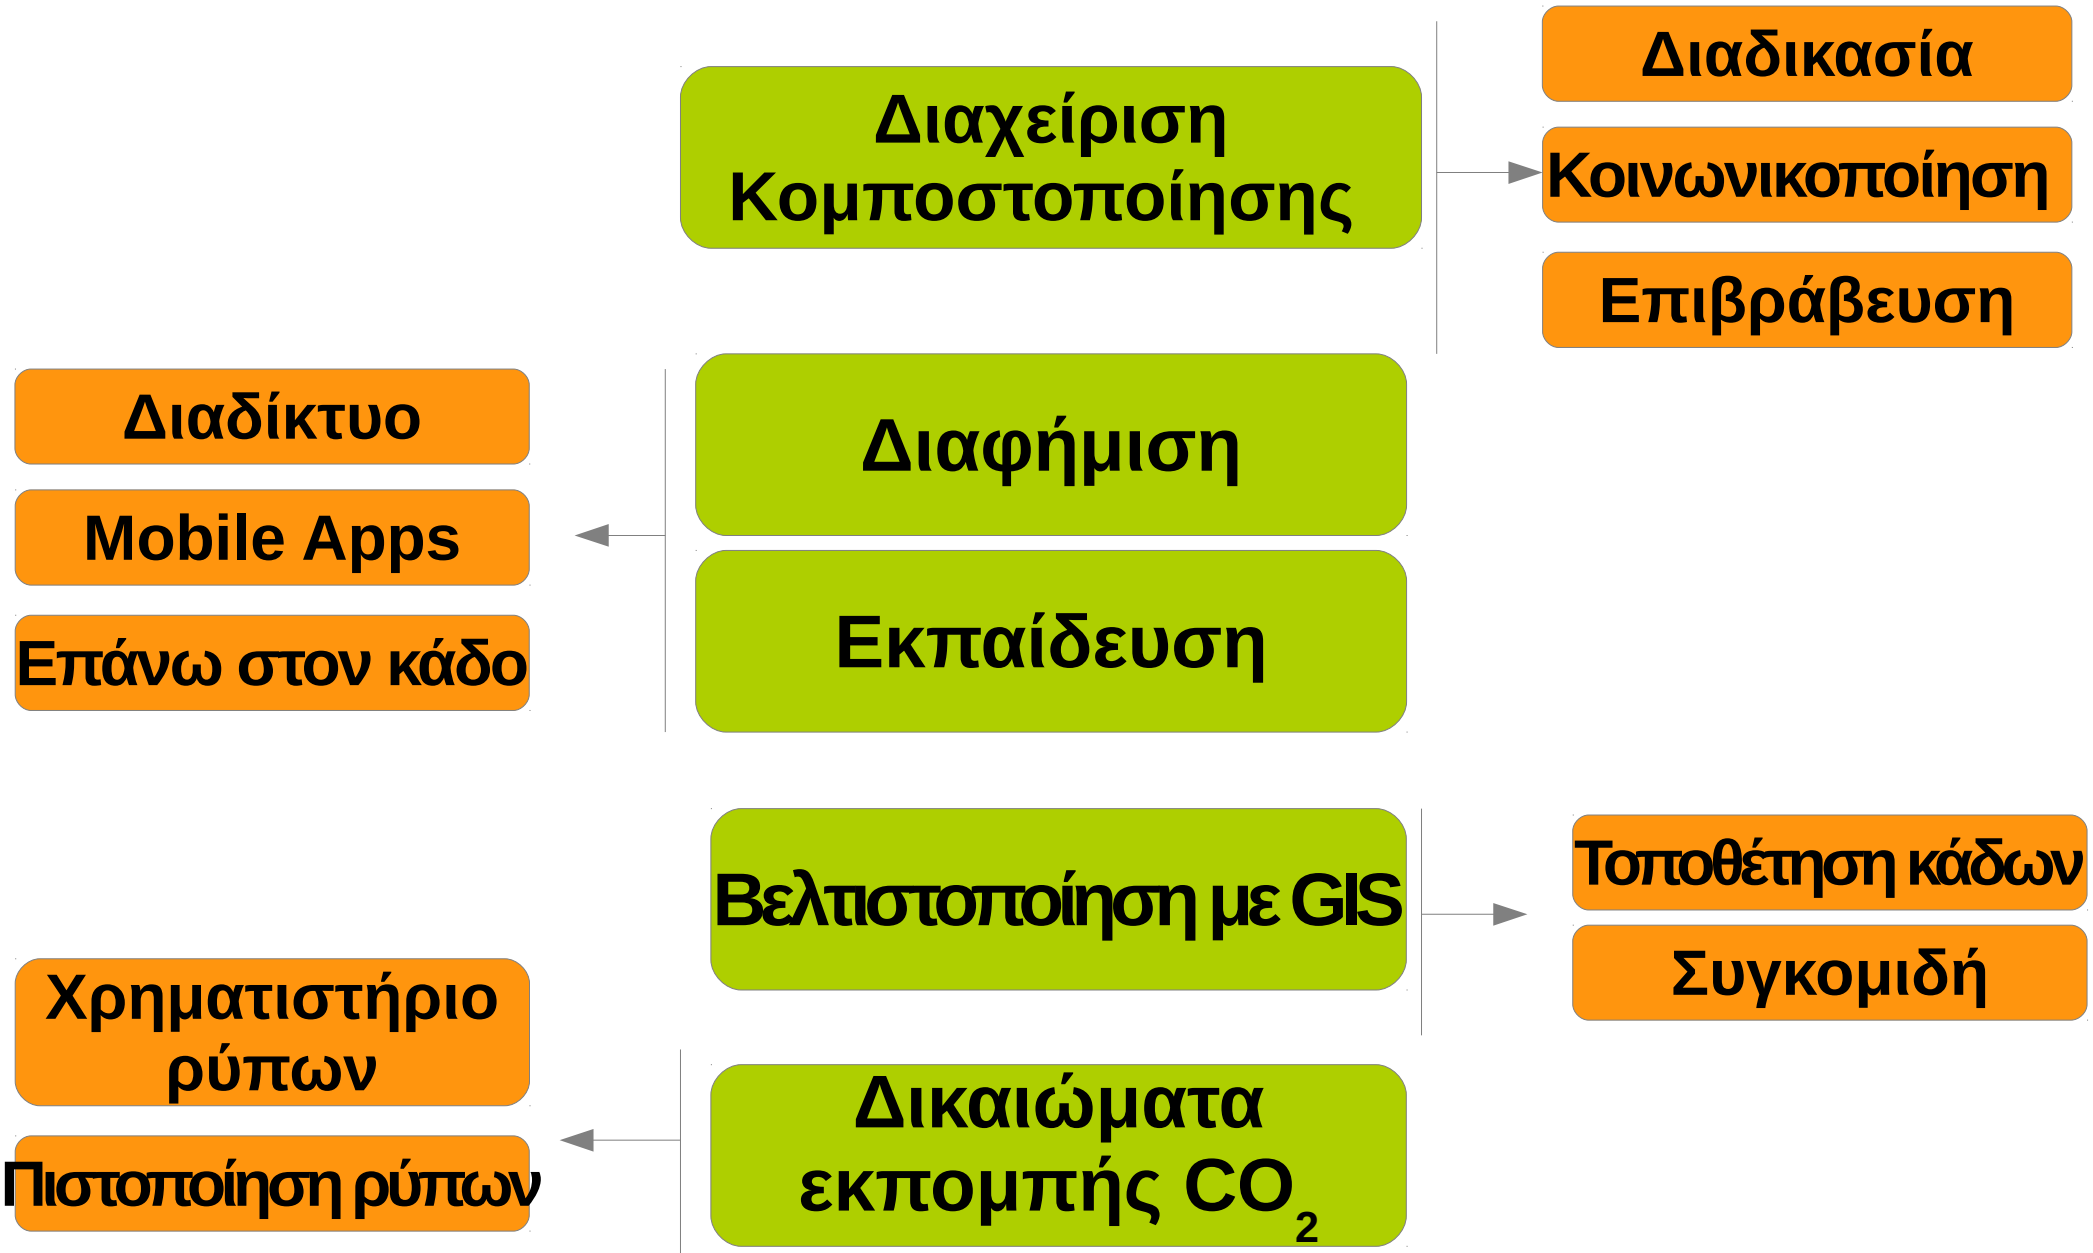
Διαχείριση Κομποστοποίησης

Διαδικασία

Κοινωνικοποίηση

Επιβράβευση

Διαδίκτυο

Mobile Apps

Επάνω στον κάδο

Διαφήμιση

Εκπαίδευση

Βελτιστοποίηση με GIS

Τοποθέτηση κάδων

Συγκομιδή

Χρηματιστήριο ρύπων

Πιστοποίηση ρύπων

Δικαιώματα εκπομπής $CO_2$